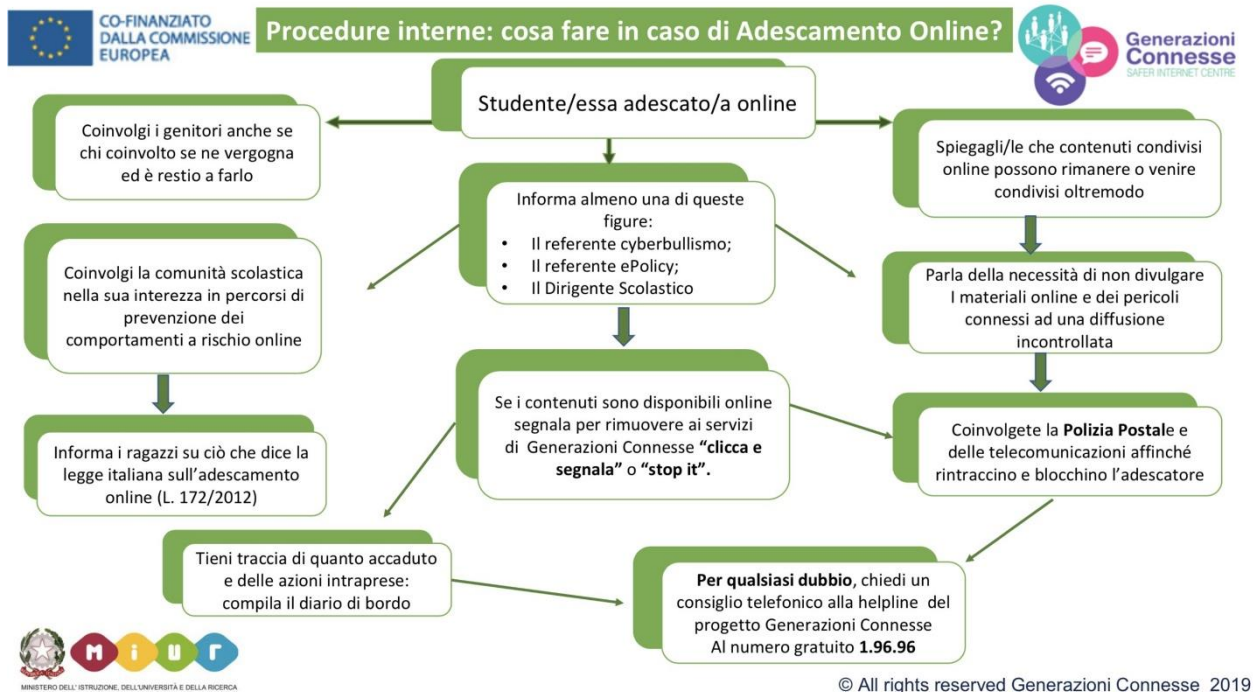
CO-FINANZIATO DALLA COMMISSIONE EUROPEA

Procedure interne: cosa fare in caso di Adescamento Online?

Generazioni Connesse
SAFER INTERNET CENTRE

Studente/essa adescato/a online

Coinvolgi i genitori anche se chi coinvolto se ne vergogna ed è restio a farlo

Informa almeno una di queste figure:
• Il referente cyberbullismo;
• Il referente ePolicy;
• Il Dirigente Scolastico

Spiegagli/le che contenuti condivisi online possono rimanere o venire condivisi oltremodo

Coinvolgi la comunità scolastica nella sua interezza in percorsi di prevenzione dei comportamenti a rischio online

Parla della necessità di non divulgare I materiali online e dei pericoli connessi ad una diffusione incontrollata

Se i contenuti sono disponibili online segnala per rimuovere ai servizi di Generazioni Connesse **"clicca e segnala"** o **"stop it".**

Informa i ragazzi su ciò che dice la legge italiana sull'adescamento online (L. 172/2012)

Coinvolgete la **Polizia Postal**e e delle telecomunicazioni affinché rintraccino e blocchino l'adescatore

Tieni traccia di quanto accaduto e delle azioni intraprese: compila il diario di bordo

**Per qualsiasi dubbio**, chiedi un consiglio telefonico alla helpline del progetto Generazioni Connesse Al numero gratuito **1.96.96**

MIUR
MINISTERO DELL'ISTRUZIONE, DELL'UNIVERSITÀ E DELLA RICERCA

© All rights reserved Generazioni Connesse 2019